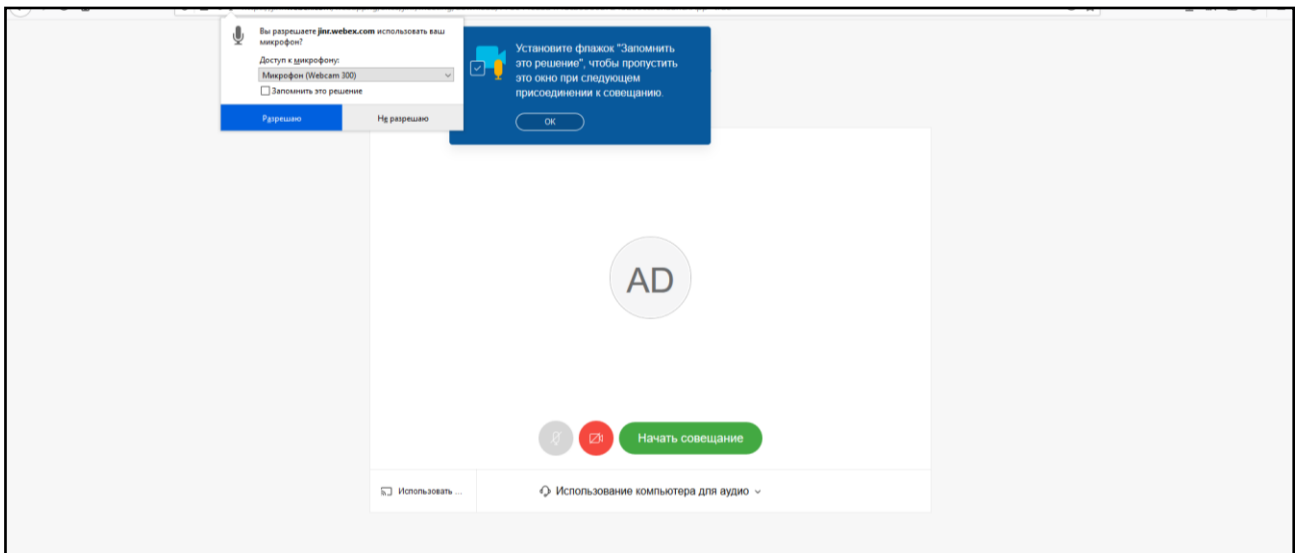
Вы разрешаете jinr.webex.com использовать ваш микрофон?

Доступ к микрофону:

Микрофон (Webcam 300)

Запомнить это решение

Разрешаю

Не разрешаю

Установите флажок "Запомнить это решение", чтобы пропустить это окно при следующем присоединении к совещанию.

OK

AD

Начать совещание

Использовать ...

Использование компьютера для аудио